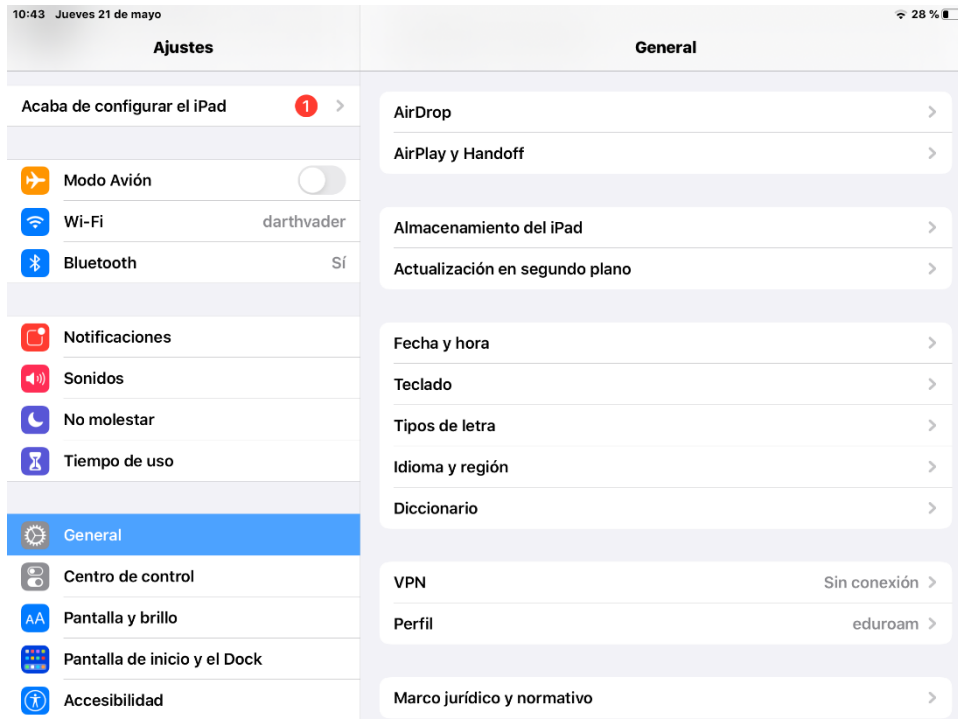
10:43 Jueves 21 de mayo

28 %

Ajustes

General

Acaba de configurar el iPad 1

Modo Avión

Wi-Fi darthvader

Bluetooth Sí

Notificaciones

Sonidos

No molestar

Tiempo de uso

General

Centro de control

Pantalla y brillo

Pantalla de inicio y el Dock

Accesibilidad

AirDrop

AirPlay y Handoff

Almacenamiento del iPad

Actualización en segundo plano

Fecha y hora

Teclado

Tipos de letra

Idioma y región

Diccionario

VPN Sin conexión

Perfil eduroam

Marco jurídico y normativo